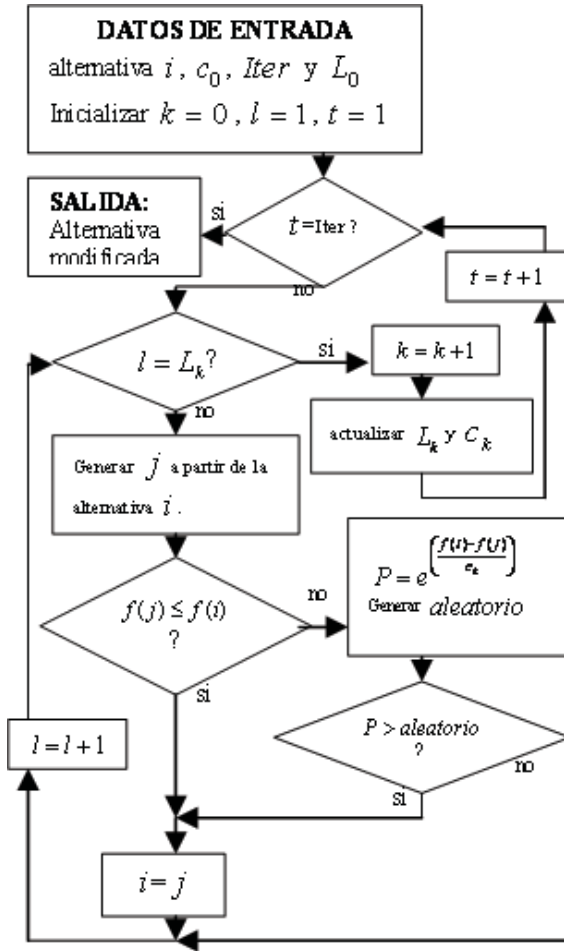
DATOS DE ENTRADA

alternativa $i$, $c_0$, $Iter$ y $L_0$

Inicializar $k = 0$, $l = 1$, $t = 1$

SALIDA: Alternativa modificada

si

$t =$ Iter ?

$t = t + 1$

no

$l = L_k$?

si

$k = k + 1$

no

actualizar $L_k$ y $C_k$

Generar $j$ a partir de la alternativa $i$.

$P = e^{\left(\frac{f(i)-f(j)}{c_k}\right)}$

Generar $aleatorio$

no

$f(j) \leq f(i)$ ?

si

$l = l + 1$

$P > aleatorio$ ?

no

si

$i = j$